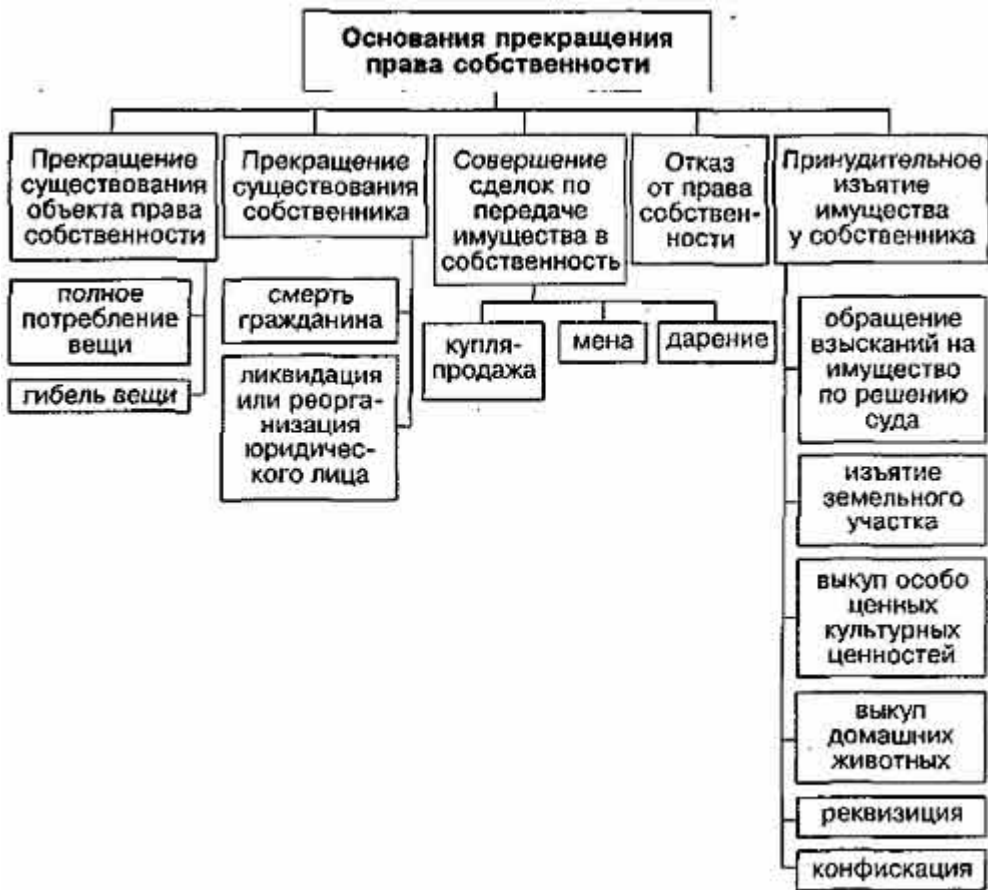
Основания прекращения права собственности

Прекращение существования объекта права собственности

полное потребление вещи

гибель вещи

Прекращение существования собственника

смерть гражданина

ликвидация или реорганизация юридического лица

Совершение сделок по передаче имущества в собственность

купля-продажа

мена

дарение

Отказ от права собственности

Принудительное изъятие имущества у собственника

обращение взысканий на имущество по решению суда

изъятие земельного участка

выкуп особо ценных культурных ценностей

выкуп домашних животных

реквизиция

конфискация